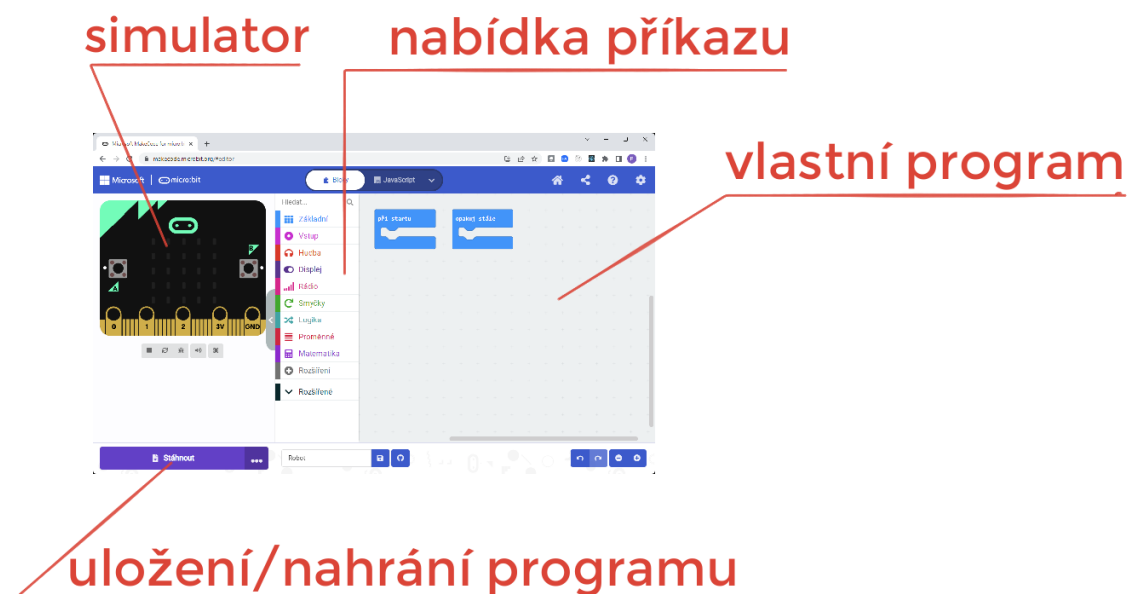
simulator

nabídka příkazu

vlastní program

Microsoft, MakeCode for micro:bit ×

makecode.microbit.org/#editor

Microsoft | micro:bit

Bloky

JavaScript

Hledat...

Základní

Vstup

Hudba

Displej

Rádio

Smyčky

Logika

Proměnné

Matematika

Rozšíření

Rozšířené

při startu

opakuj stále

0 1 2 3V GND

Stáhnout

Bubo

uložení/nahrání programu